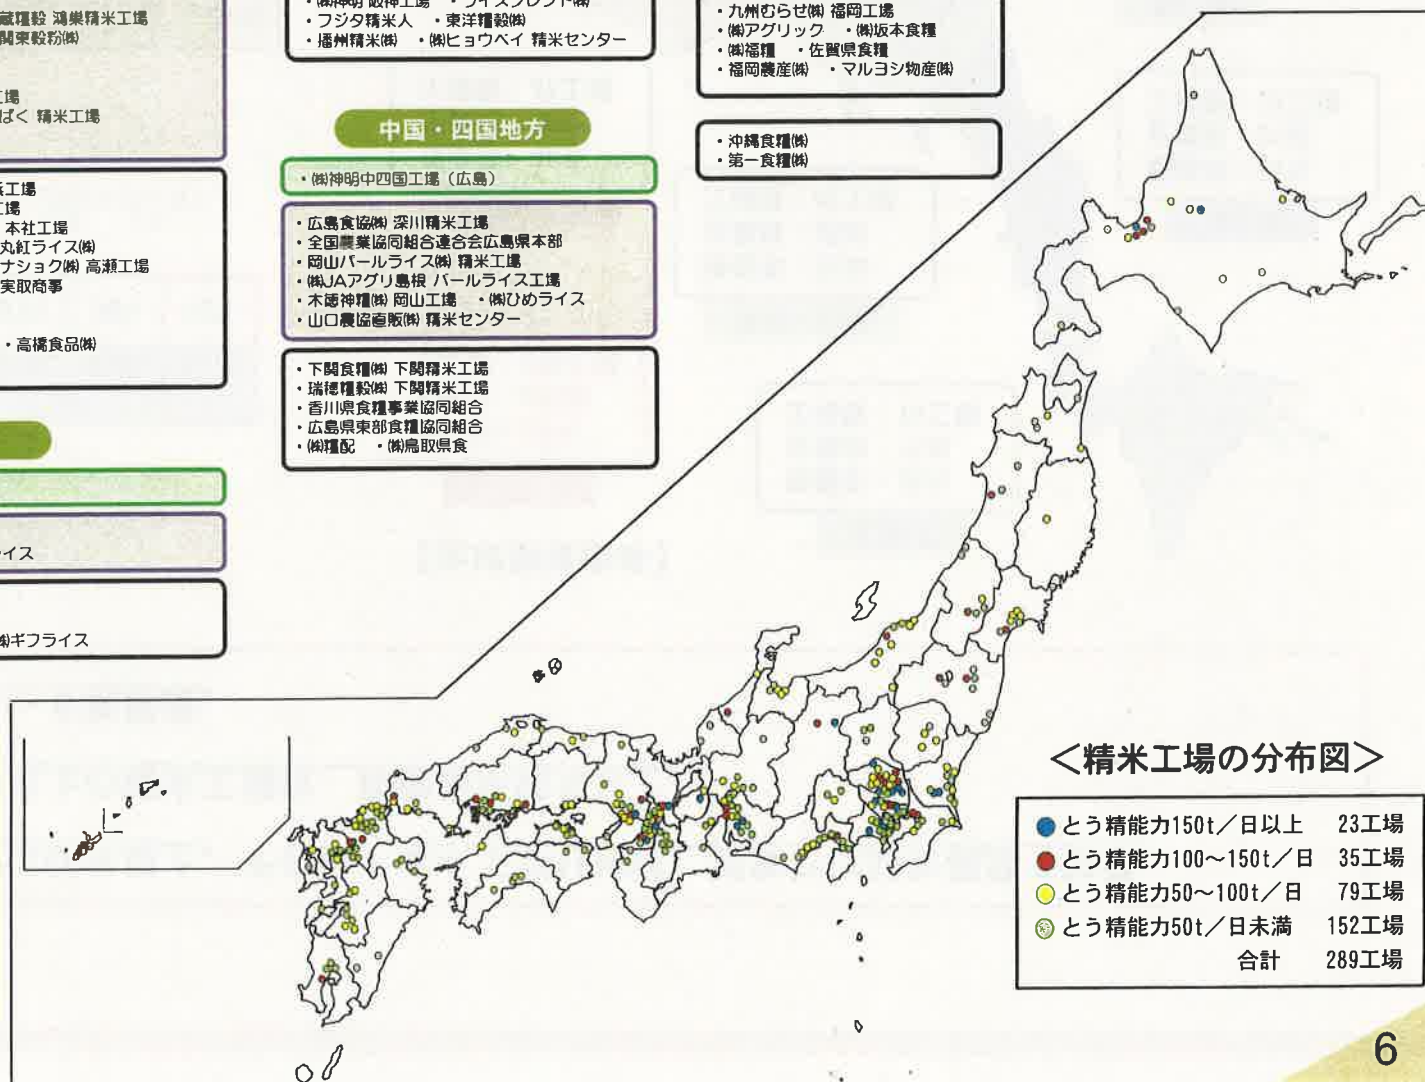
蔵糧穀 鴻巣精米工場
関東穀粉(株)

工場
ばく 精米工場

工場
工場
本社工場
丸紅ライス(株)
ナショク(株) 高瀬工場
実取商事

・高橋食品(株)

イス

(株)ギフライス

・(株)神明 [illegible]工場 ・ライスブレンド(株)
・フジタ精米人 ・東洋精穀(株)
・播州精米(株) ・(株)ヒョウベイ 精米センター

中国・四国地方

・(株)神明中四国工場（広島）

・広島食協(株) 深川精米工場
・全国農業協同組合連合会広島県本部
・岡山パールライス(株) 精米工場
・(株)JAアグリ島根 パールライス工場
・木徳神糧(株) 岡山工場 ・(株)ひめライス
・山口農協直販(株) 精米センター

・下関食糧(株) 下関精米工場
・瑞穂糧穀(株) 下関精米工場
・香川県食糧事業協同組合
・広島県東部食糧協同組合
・(株)糧配 ・(株)鳥取県食

・九州むらせ(株) 福岡工場
・(株)アグリック ・(株)坂本食糧
・(株)福糧 ・佐賀県食糧
・福岡農産(株) ・マルヨシ物産(株)

・沖縄食糧(株)
・第一食糧(株)

＜精米工場の分布図＞

| | | |
|---|---|---|
| ● | とう精能力150t／日以上 | 23工場 |
| ● | とう精能力100～150t／日 | 35工場 |
| ○ | とう精能力50～100t／日 | 79工場 |
| ◎ | とう精能力50t／日未満 | 152工場 |
| | 合計 | 289工場 |

6